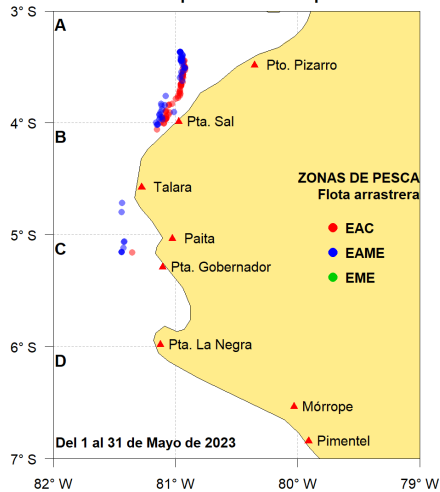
3° S
A
Pto. Pizarro
4° S
B
Pta. Sal
ZONAS DE PESCA
Flota arrastrera
Talara
EAC
5° S
Paita
EAME
C
Pta. Gobernador
EME
6° S
Pta. La Negra
D
Mórrope
Del 1 al 31 de Mayo de 2023
Pimentel
7° S
82° W
81° W
80° W
79° W